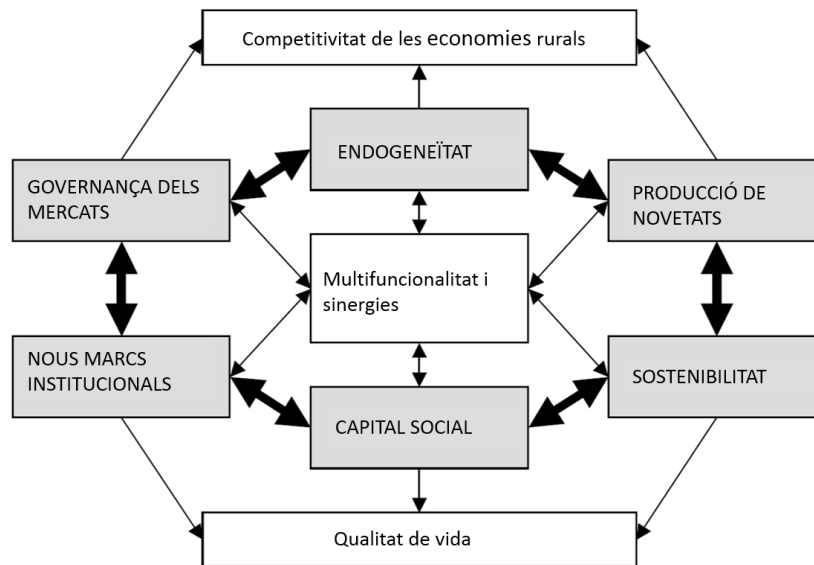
Competitivitat de les economies rurals

GOVERNANÇA DELS MERCATS

ENDOGENEÏTAT

PRODUCCIÓ DE NOVETATS

Multifuncionalitat i sinergies

NOUS MARCS INSTITUCIONALS

SOSTENIBILITAT

CAPITAL SOCIAL

Qualitat de vida